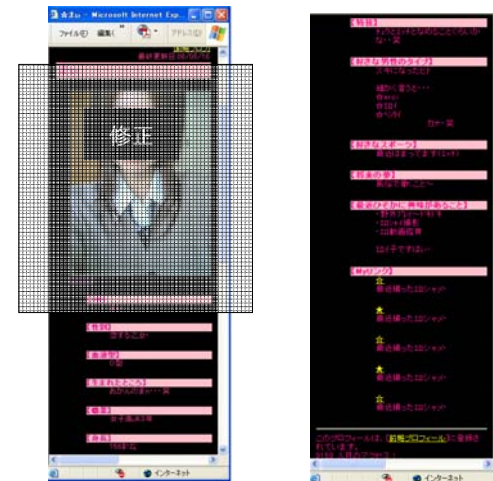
Microsoft Internet Exp...
ファイル(F) 編集(E)
アドレス(D)
修正
インターネット

【特技】
【好きな男性のタイプ】
【好きなスポーツ】
【将来の夢】
【最近ひそかに興味があること】
【Myリンク】
最近撮ったはシャメ
最近撮ったはシャメ
最近撮ったはシャメ
最近撮ったはシャメ
最近撮ったはシャメ
インターネット